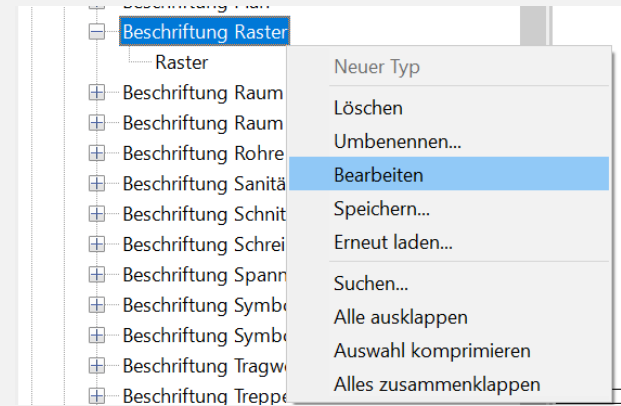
Beschriftung Plan
Beschriftung Raster
Raster
Beschriftung Raum
Beschriftung Raum
Beschriftung Rohre
Beschriftung Sanitä
Beschriftung Schnit
Beschriftung Schrei
Beschriftung Spann
Beschriftung Symbo
Beschriftung Symbo
Beschriftung Tragw
Beschriftung Treppe

Neuer Typ
Löschen
Umbenennen...
Bearbeiten
Speichern...
Erneut laden...
Suchen...
Alle ausklappen
Auswahl komprimieren
Alles zusammenklappen